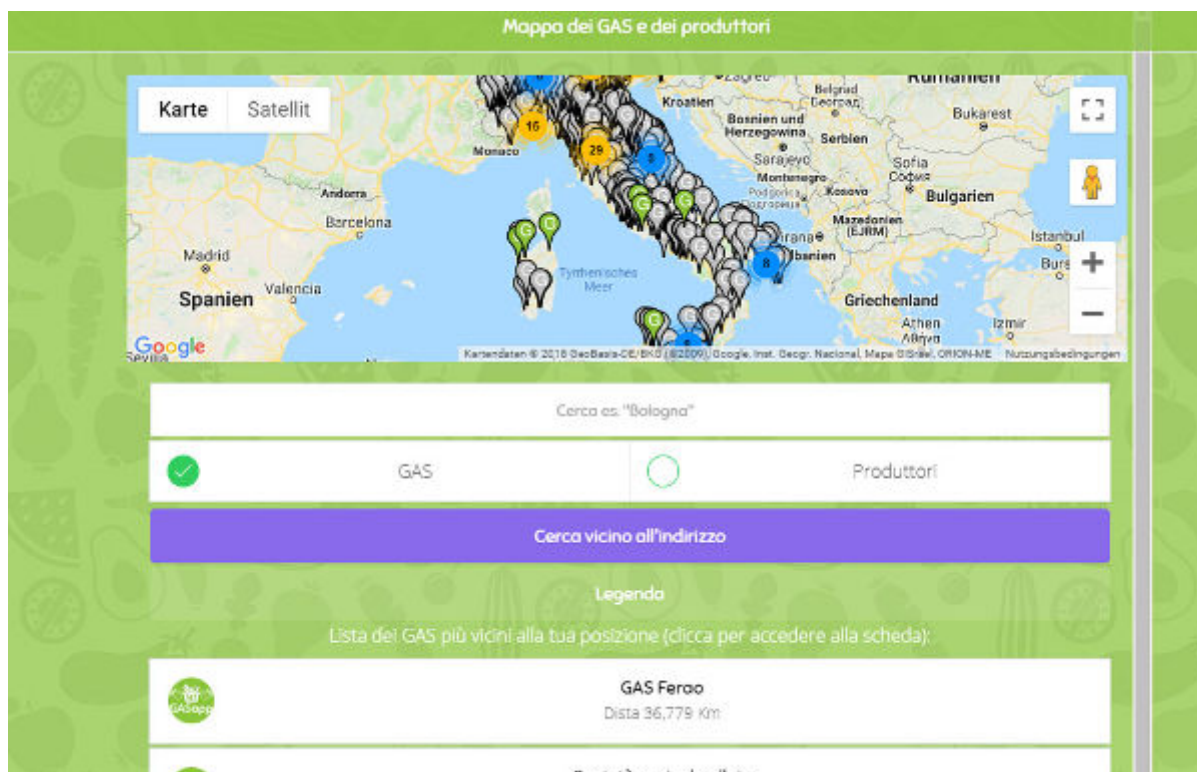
Mappa dei GAS e dei produttori

Karte
Satellit

Zagreb
Rumänien
Belgrad
Београд
Bukarest
Kroatien
Bosnien und Herzegowina
Serbien
Monaco
16
29
9
Sarajevo
Sofia
София
Montenegro
Kosovo
Bulgarien
Andorra
Barcelona
Mazedonien (EJRM)
Istanbul
Tirana
Albanien
Madrid
8
Tyrrhenisches Meer
Valencia
Spanien
Griechenland
Athen
Αθήνα
Izmir
Google
Kartendaten © 2018 GeoBasis-DE/BKG (©2009), Google, Inst. Geogr. Nacional, Mapa GISrael, ORION-ME Nutzungsbedingungen

Cerca es. "Bologna"

GAS
Produttori

Cerca vicino all'indirizzo

Legenda

Lista dei GAS più vicini alla tua posizione (clicca per accedere alla scheda):

GAS Ferao
Dista 36,779 Km

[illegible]